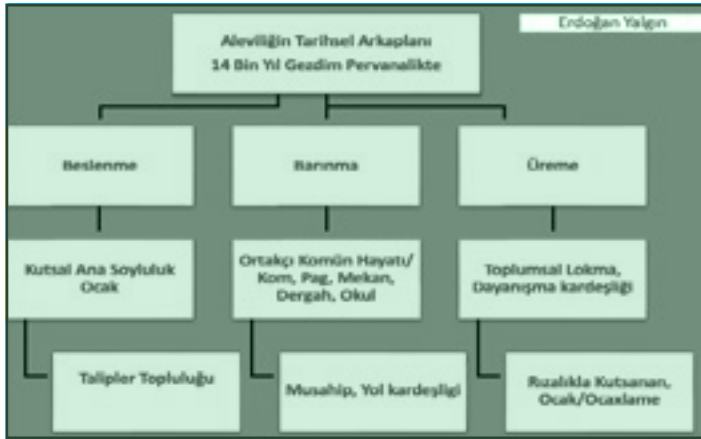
Erdoğan Yalçın

Aleviliğin Tarihsel Arkaplanı
14 Bin Yıl Gezdim Pervanelikte

Beslenme

Barınma

Üreme

Kutsal Ana Soyluluk Ocak

Ortakçı Komün Hayatı/ Kom, Pag, Mekan, Dergah, Okul

Toplumsal Lokma, Dayanışma kardeşliği

Talipler Topluluğu

Musahip, Yol kardeşliği

Rızalıkla Kutsanan, Ocak/Ocaxlama